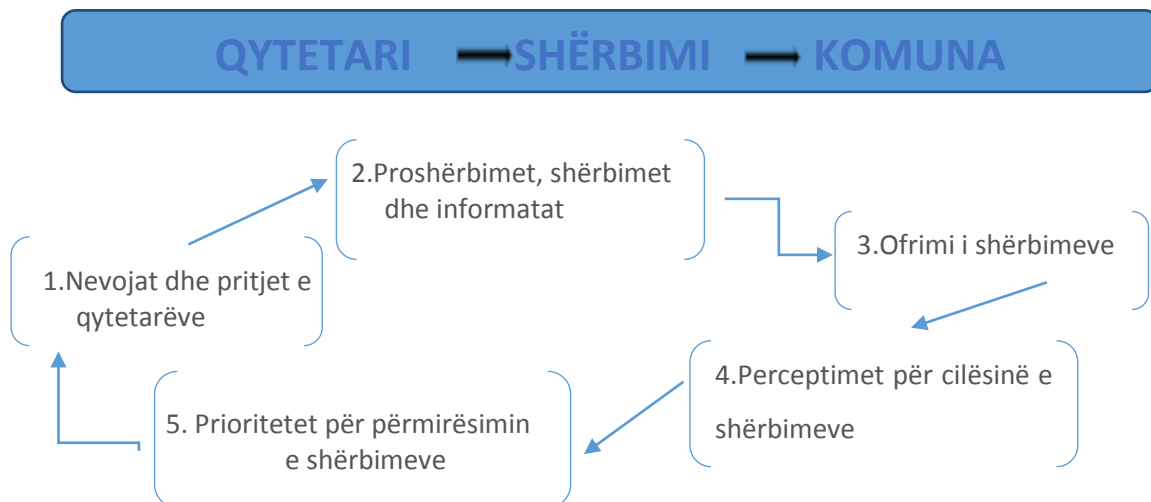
QYTETARI SHËRBIMI KOMUNA

2.Proshërbimet, shërbimet dhe informatat

1.Nevojat dhe pritjet e qytetarëve

3.Ofrimi i shërbimeve

4.Perceptimet për cilësinë e shërbimeve

5. Prioritetet për përmirësimin e shërbimeve